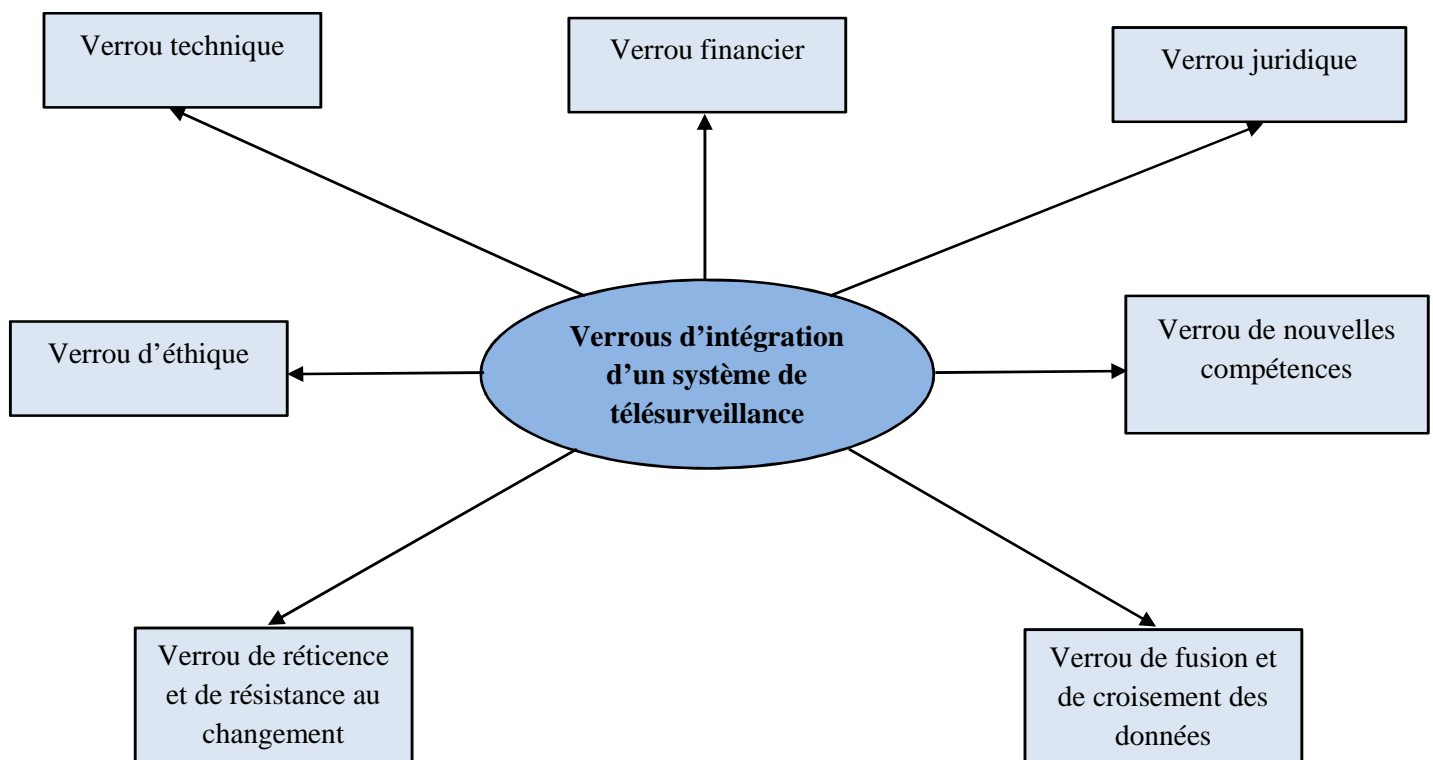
Verrou technique

Verrou financier

Verrou juridique

Verrou d’éthique

Verrous d’intégration d’un système de télésurveillance

Verrou de nouvelles compétences

Verrou de réticence et de résistance au changement

Verrou de fusion et de croisement des données